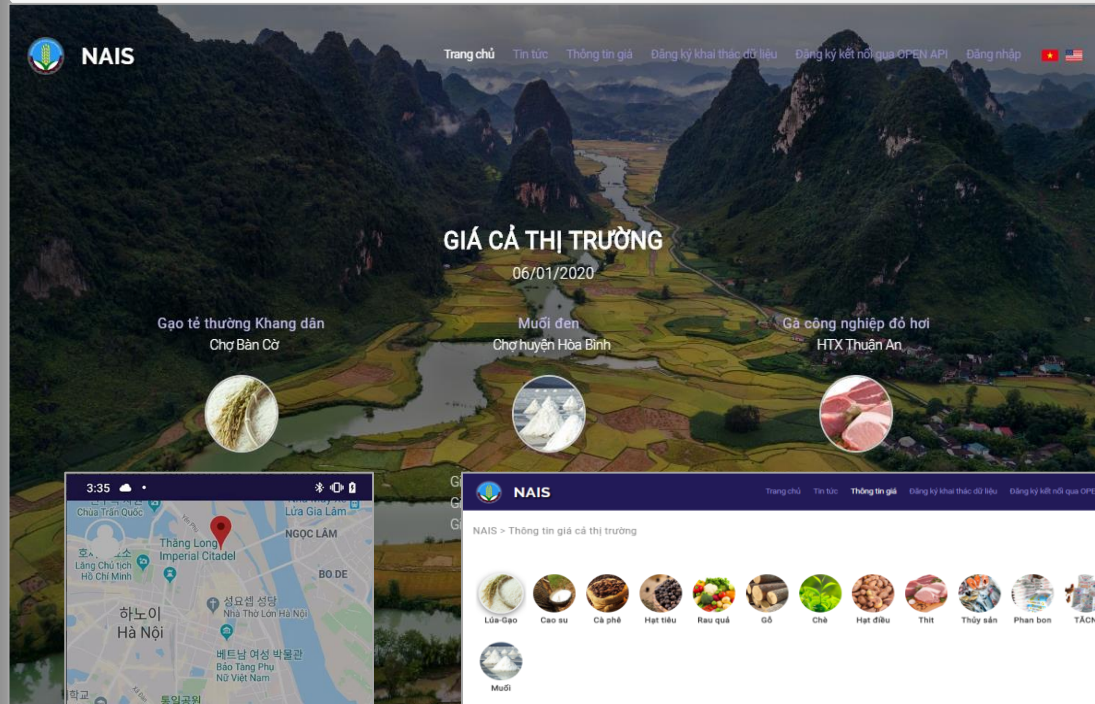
NAIS

Trang chủ Tin tức Thông tin giá Đăng ký khai thác dữ liệu Đăng ký kết nối qua OPEN API Đăng nhập

GIÁ CẢ THỊ TRƯỜNG

06/01/2020

Gạo tẻ thường Khang dân
Chợ Bàn Cờ

Muối đen
Chợ huyện Hòa Bình

Gà công nghiệp đỏ hơi
HTX Thuận An

3:35

Chùa Trấn Quốc
Lúa Gia Lâm
Thăng Long Imperial Citadel
NGỌC LÂM
Lăng Chủ tịch Hồ Chí Minh
BO DE
하노이
Hà Nội
성요셉 성당
Nhà Thờ Lớn Hà Nội
베트남 여성 박물관
Bảo Tàng Phụ Nữ Việt Nam

NAIS

Trang chủ Tin tức Thông tin giá Đăng ký khai thác dữ liệu Đăng ký kết nối qua OPEN

NAIS > Thông tin giá cả thị trường

Lúa-Gạo Cao su Cà phê Hạt tiêu Rau quả Gỗ Chè Hạt điều Thịt Thủy sản Phân bón TĂCN

Muối